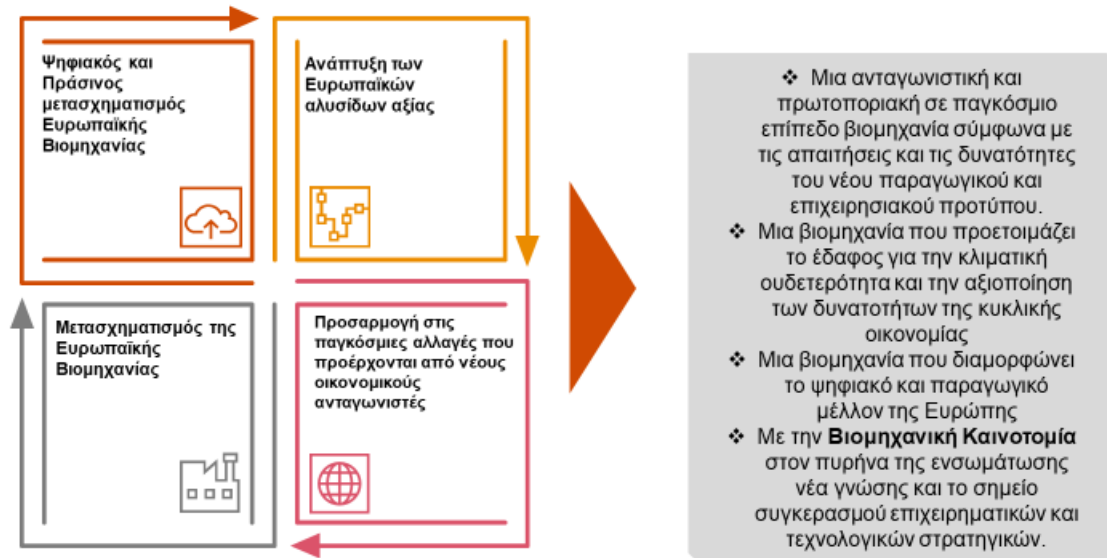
Ψηφιακός και Πράσινος μετασχηματισμός Ευρωπαϊκής Βιομηχανίας

Ανάπτυξη των Ευρωπαϊκών αλυσίδων αξίας

Μετασχηματισμός της Ευρωπαϊκής Βιομηχανίας

Προσαρμογή στις παγκόσμιες αλλαγές που προέρχονται από νέους οικονομικούς ανταγωνιστές

❖ Μια ανταγωνιστική και πρωτοποριακή σε παγκόσμιο επίπεδο βιομηχανία σύμφωνα με τις απαιτήσεις και τις δυνατότητες του νέου παραγωγικού και επιχειρησιακού προτύπου.
❖ Μια βιομηχανία που προετοιμάζει το έδαφος για την κλιματική ουδετερότητα και την αξιοποίηση των δυνατοτήτων της κυκλικής οικονομίας
❖ Μια βιομηχανία που διαμορφώνει το ψηφιακό και παραγωγικό μέλλον της Ευρώπης
❖ Με την **Βιομηχανική Καινοτομία** στον πυρήνα της ενσωμάτωσης νέα γνώση και το σημείο συγκερασμού επιχειρηματικών και τεχνολογικών στρατηγικών.